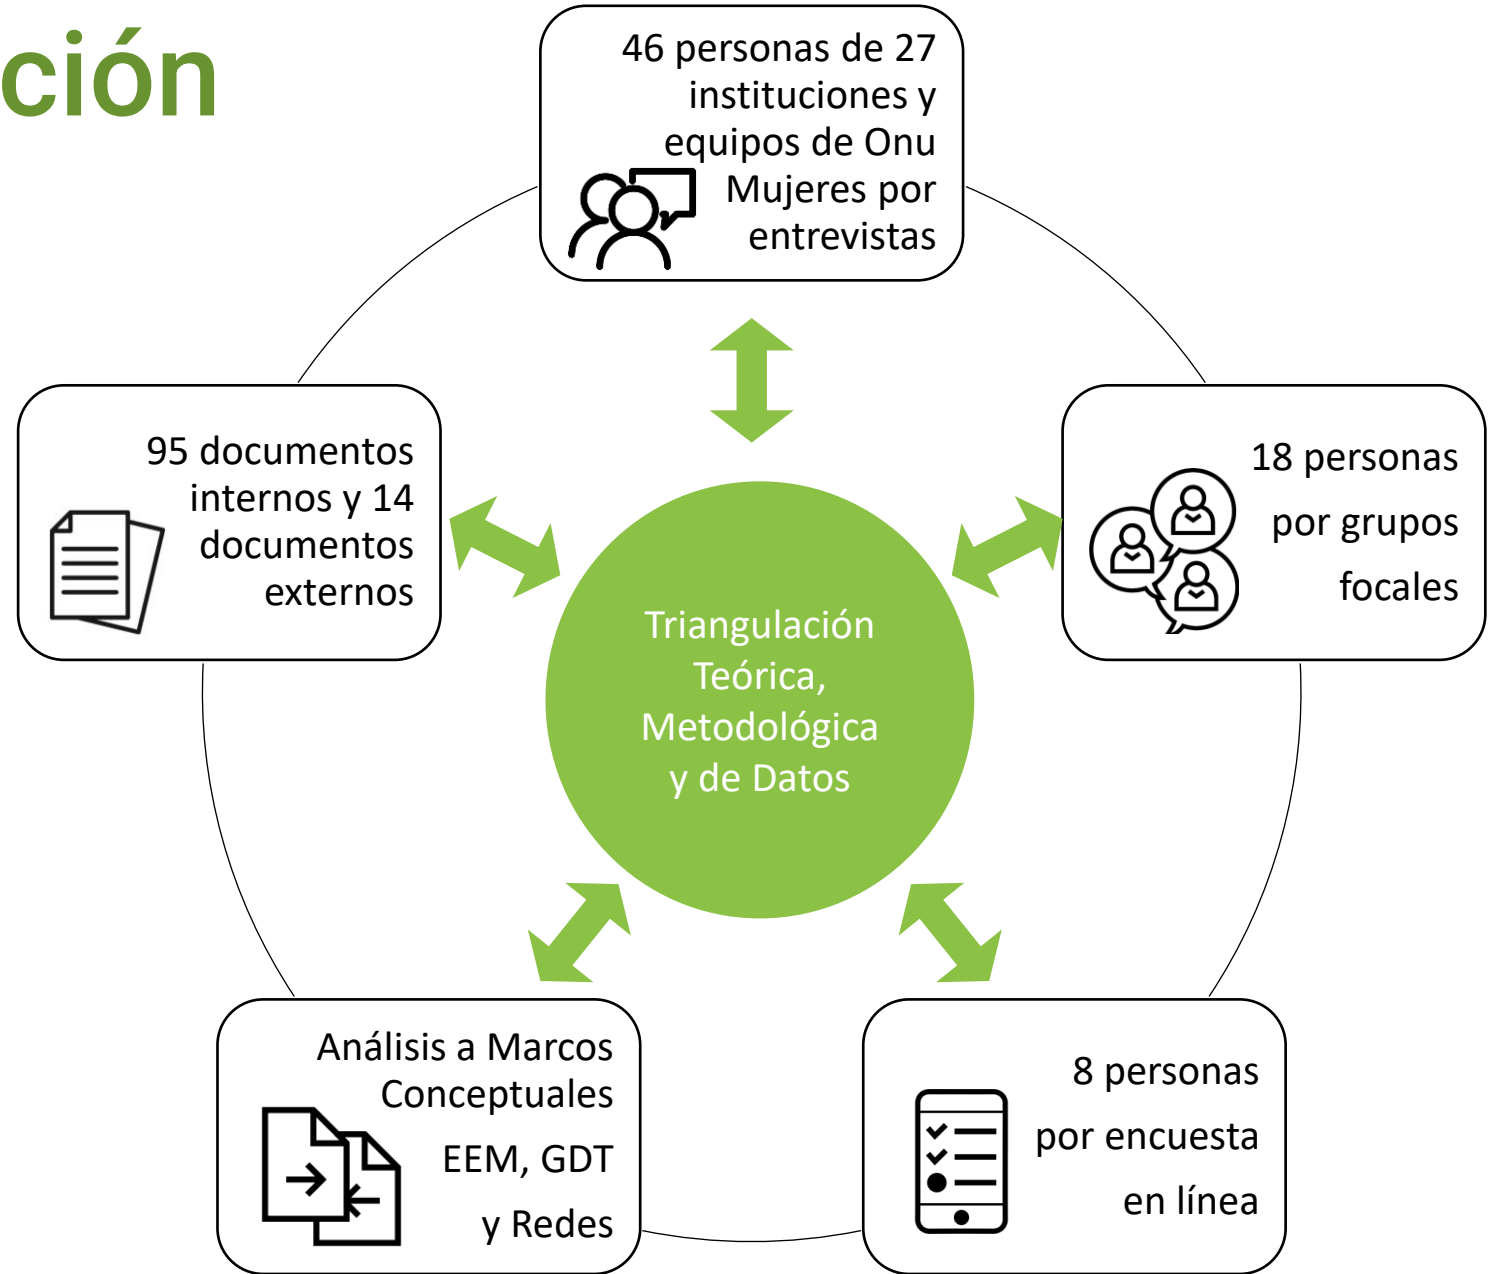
ción

46 personas de 27 instituciones y equipos de Onu Mujeres por entrevistas

95 documentos internos y 14 documentos externos

18 personas por grupos focales

Triangulación Teórica, Metodológica y de Datos

Análisis a Marcos Conceptuales EEM, GDT y Redes

8 personas por encuesta en línea